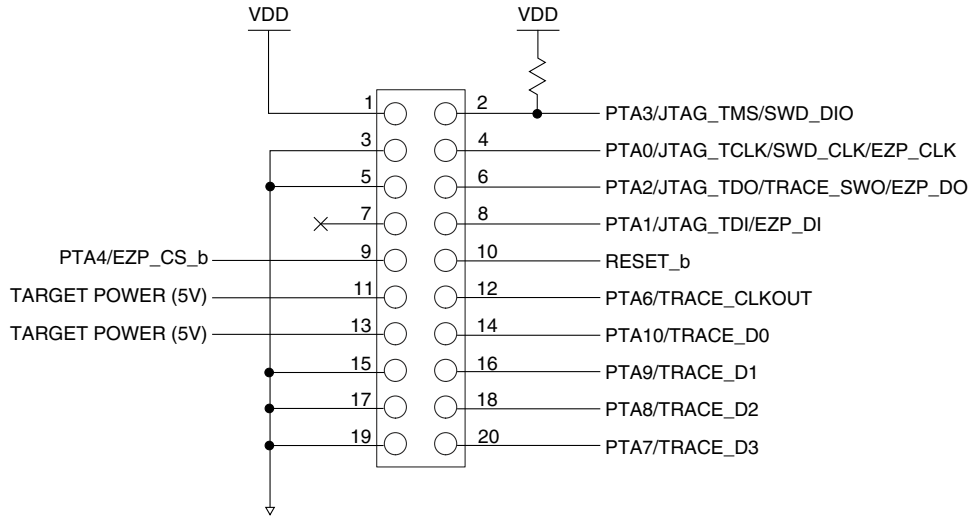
VDD

VDD

1
2
PTA3/JTAG_TMS/SWD_DIO

3
4
PTA0/JTAG_TCLK/SWD_CLK/EZP_CLK

5
6
PTA2/JTAG_TDO/TRACE_SWO/EZP_DO

7
8
PTA1/JTAG_TDI/EZP_DI

PTA4/EZP_CS_b
9
10
RESET_b

TARGET POWER (5V)
11
12
PTA6/TRACE_CLKOUT

TARGET POWER (5V)
13
14
PTA10/TRACE_D0

15
16
PTA9/TRACE_D1

17
18
PTA8/TRACE_D2

19
20
PTA7/TRACE_D3